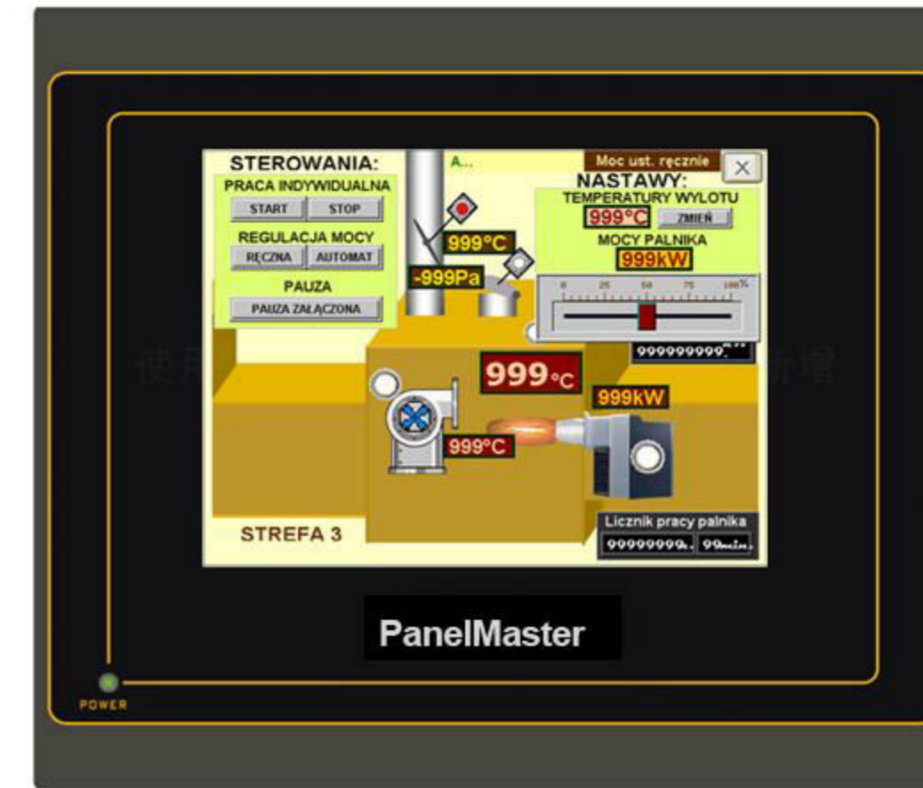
STEROWANIA:
PRACA INDYWIDUALNA
START STOP
REGULACJA MOCY
RĘCZNA AUTOMAT
PAUZA
PAUZA ZAŁĄCZONA

A...

Moc ust. ręcznie
NASTAWY:
TEMPERATURY WYLOTU
999°C ZMIEŃ
MOCY PALNIKA
999kW
0 25 50 75 100%

999°C
-999Pa
999999999.
999°C
999kW
999°C

STREFA 3

Licznik pracy palnika
99999999h. 99min.

PanelMaster

POWER